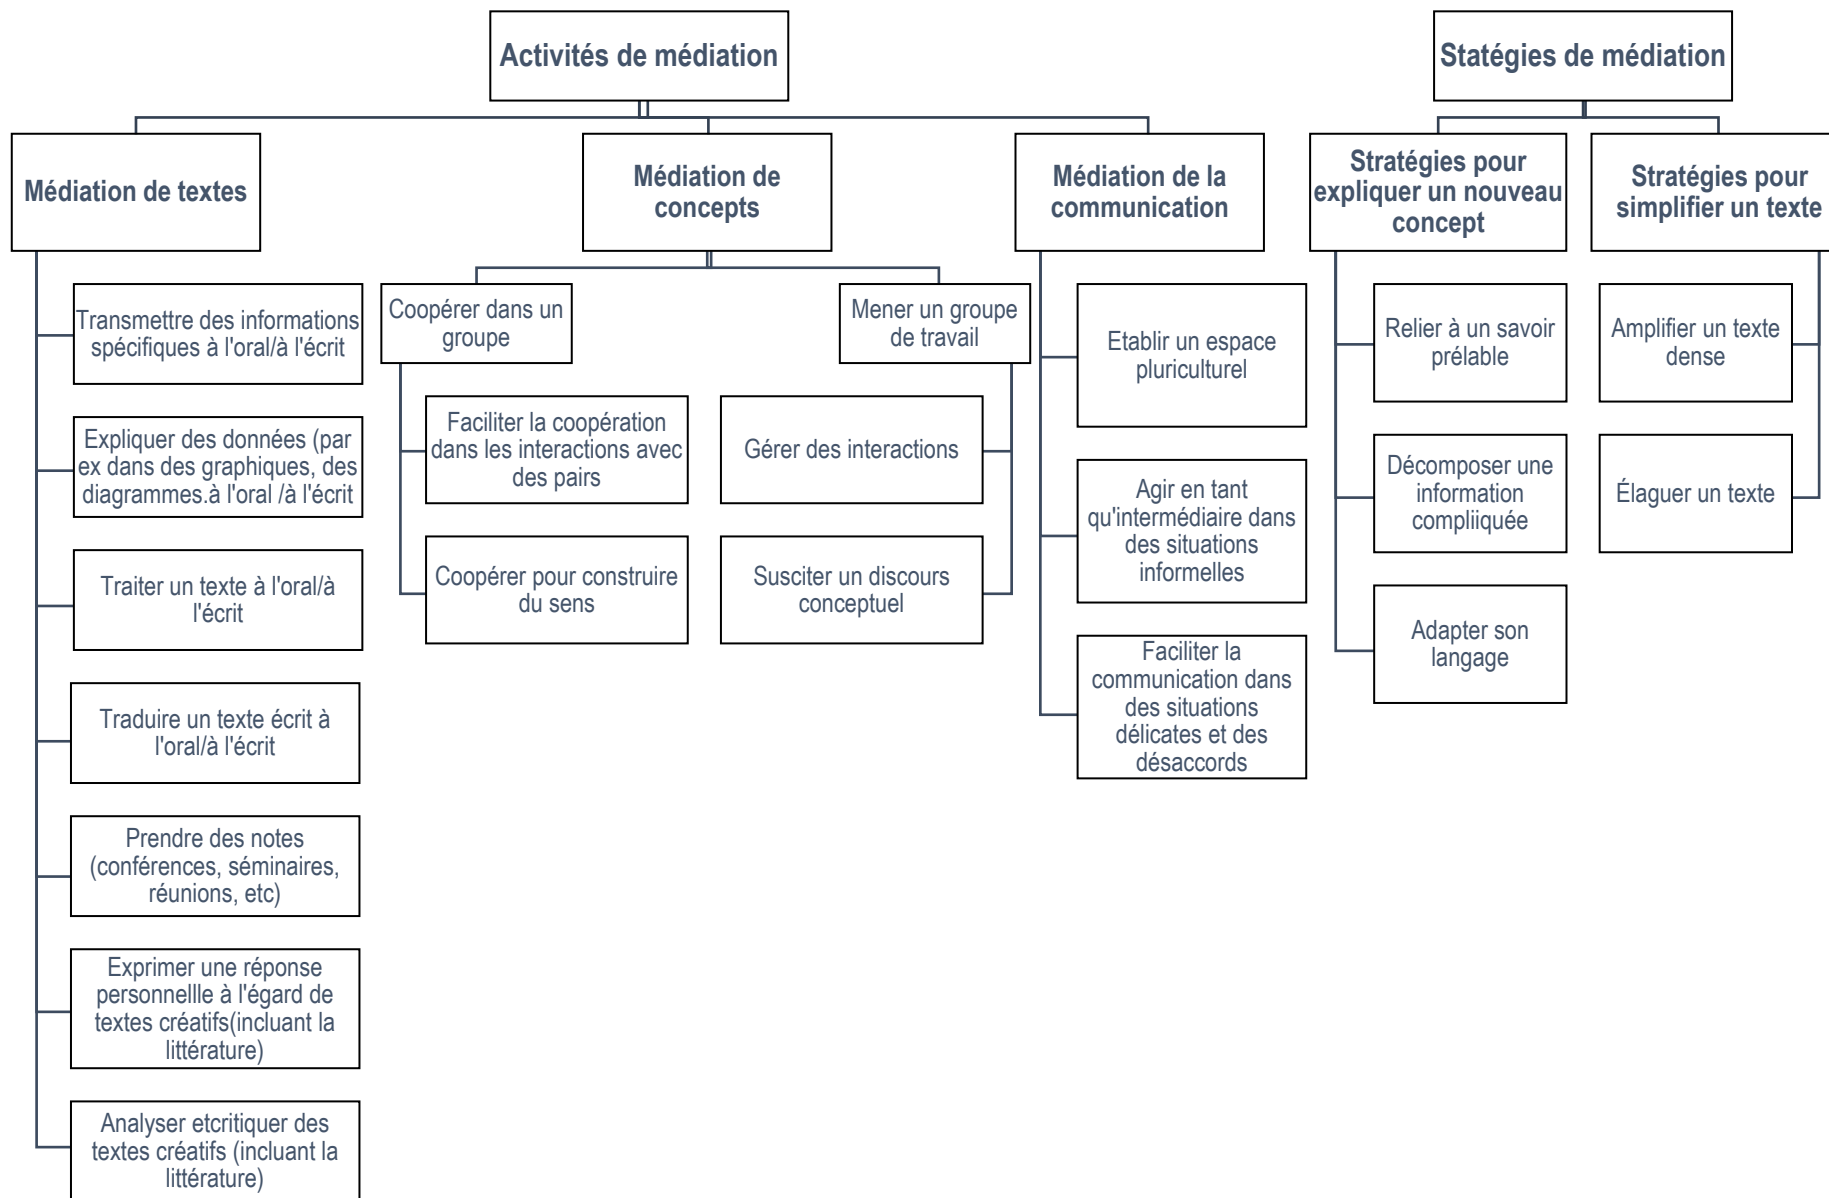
Activités de médiation

Médiation de textes

Transmettre des informations spécifiques à l'oral/à l'écrit

Expliquer des données (par ex dans des graphiques, des diagrammes.à l'oral /à l'écrit

Traiter un texte à l'oral/à l'écrit

Traduire un texte écrit à l'oral/à l'écrit

Prendre des notes (conférences, séminaires, réunions, etc)

Exprimer une réponse personnellle à l'égard de textes créatifs(incluant la littérature)

Analyser etcritiquer des textes créatifs (incluant la littérature)

Médiation de concepts

Coopérer dans un groupe

Faciliter la coopération dans les interactions avec des pairs

Coopérer pour construire du sens

Mener un groupe de travail

Gérer des interactions

Susciter un discours conceptuel

Médiation de la communication

Etablir un espace pluriculturel

Agir en tant qu'intermédiaire dans des situations informelles

Faciliter la communication dans des situations délicates et des désaccords

Statégies de médiation

Stratégies pour expliquer un nouveau concept

Relier à un savoir prélable

Décomposer une information compliiquée

Adapter son langage

Stratégies pour simplifier un texte

Amplifier un texte dense

Élaguer un texte